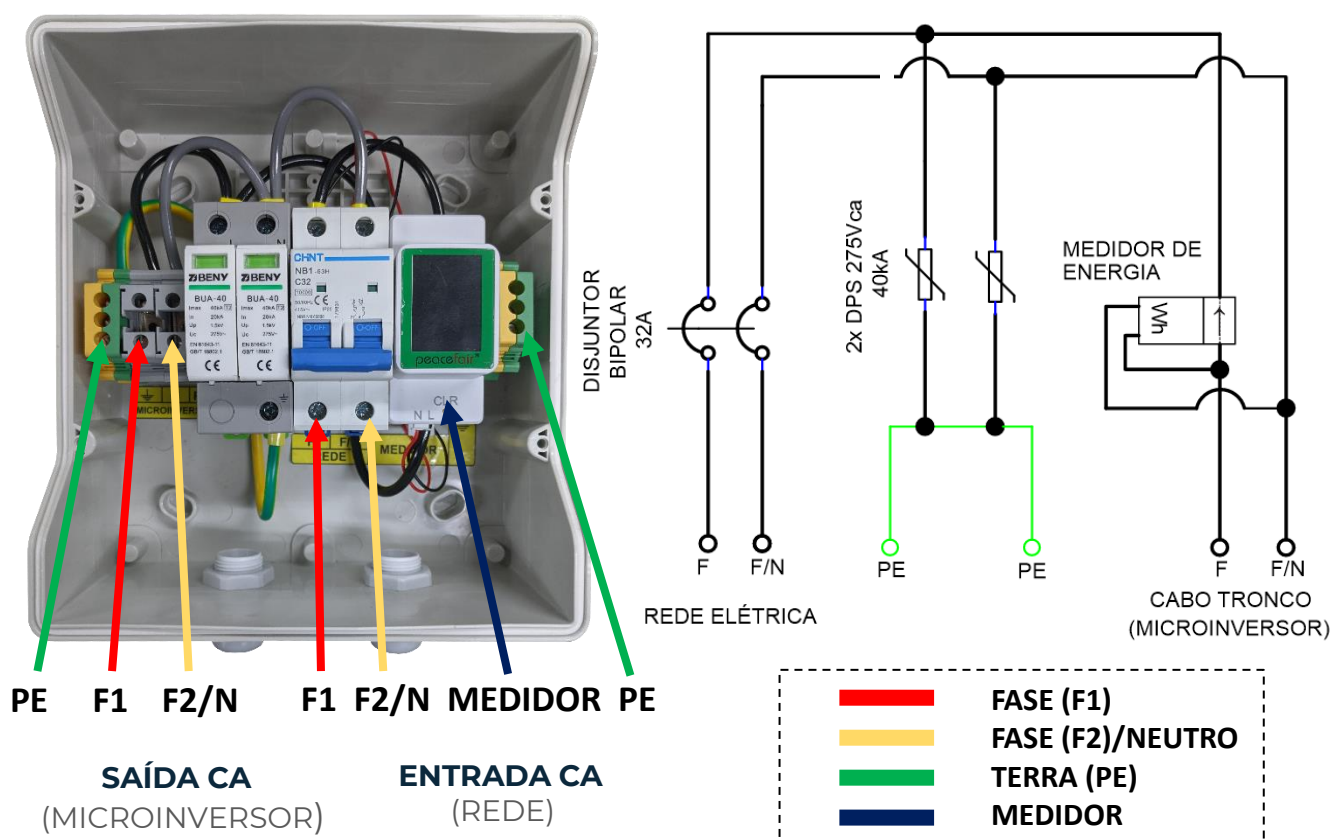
BENY
BUA-40

BENY
BUA-40

CHNT
NB1-63H
C32

peacefair

MICROINV

FASE
REDE MEDIDOR

N L CT

PE F1 F2/N F1 F2/N MEDIDOR PE

SAÍDA CA
(MICROINVERSOR)

ENTRADA CA
(REDE)

DISJUNTOR
BIPOLAR
32A

2x DPS 275Vca
40kA

MEDIDOR DE
ENERGIA

Wh

F F/N
REDE ELÉTRICA

PE PE

F F/N
CABO TRONCO
(MICROINVERSOR)

FASE (F1)
FASE (F2)/NEUTRO
TERRA (PE)
MEDIDOR